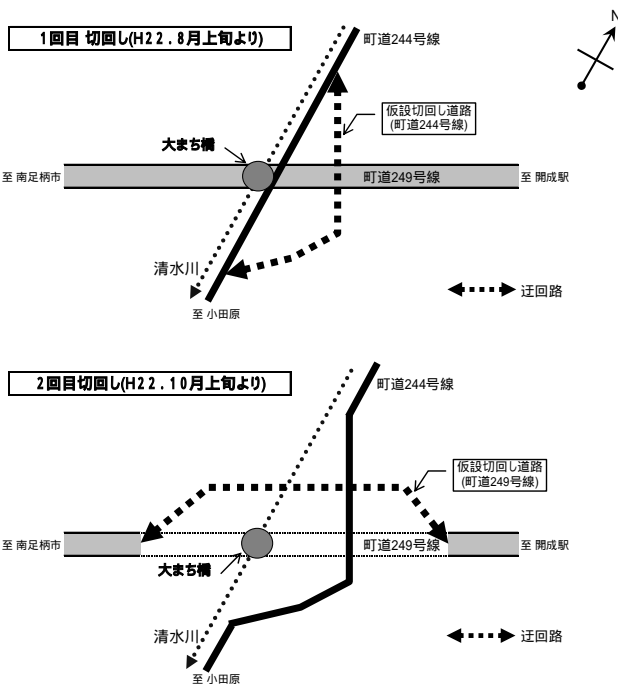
1回目 切回し(H22.8月上旬より)

町道244号線

N

仮設切回し道路
(町道244号線)

大まち橋

至 南足柄市

町道249号線

至 開成駅

清水川

迂回路

至 小田原

2回目切回し(H22.10月上旬より)

町道244号線

仮設切回し道路
(町道249号線)

至 南足柄市

町道249号線

至 開成駅

大まち橋

清水川

迂回路

至 小田原